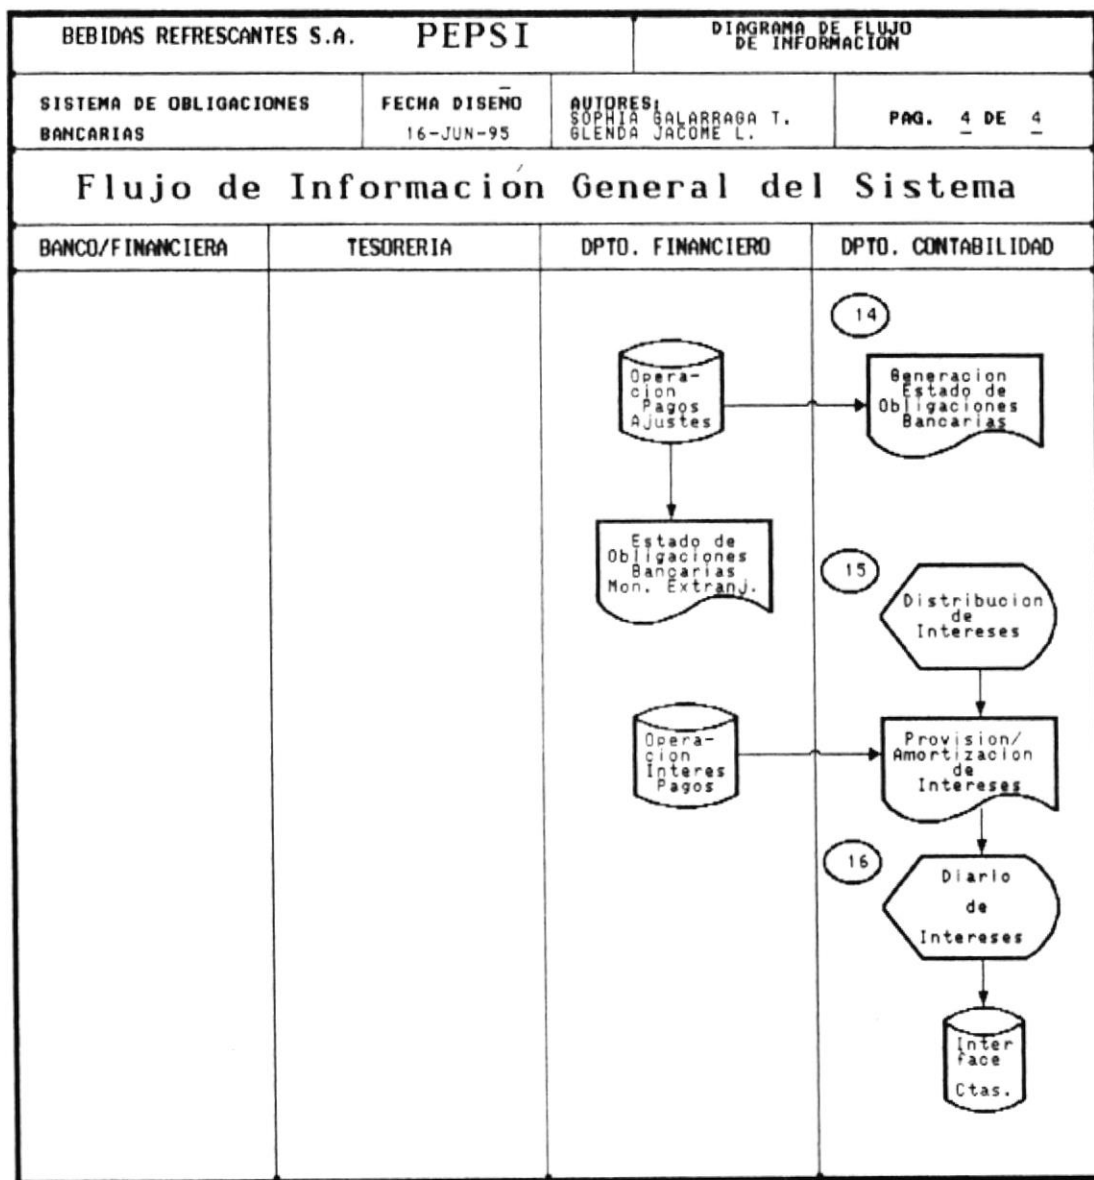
BEBIDAS REFRESCANTES S.A. PEPSI

DIAGRAMA DE FLUJO DE INFORMACION

SISTEMA DE OBLIGACIONES BANCARIAS

FECHA DISEÑO 16-JUN-95

AUTORES: SOPHIA GALARRAGA T. GLENDA JACOME L.

PAG. 4 DE 4

Flujo de Información General del Sistema

| BANCO/FINANCIERA | TESORERIA | DPTO. FINANCIERO | DPTO. CONTABILIDAD |
|---|---|---|---|

14

Operacion Pagos Ajustes

Generacion Estado de Obligaciones Bancarias

Estado de Obligaciones Bancarias Mon. Extranj.

15

Distribucion de Intereses

Operacion Interes Pagos

Provision/ Amortizacion de Intereses

16

Diario de Intereses

Inter face Ctas.